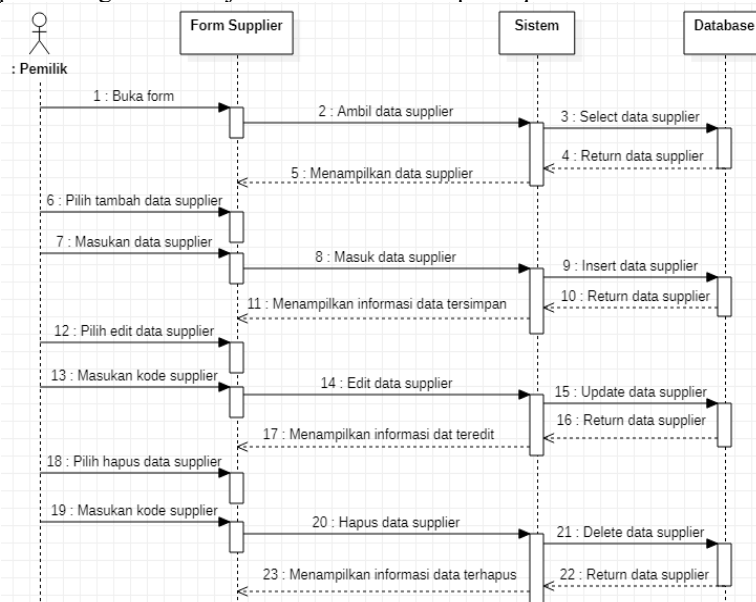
: Pemilik

Form Supplier

Sistem

Database

1 : Buka form

2 : Ambil data supplier

3 : Select data supplier

4 : Return data supplier

5 : Menampilkan data supplier

6 : Pilih tambah data supplier

7 : Masukan data supplier

8 : Masuk data supplier

9 : Insert data supplier

10 : Return data supplier

11 : Menampilkan informasi data tersimpan

12 : Pilih edit data supplier

13 : Masukan kode supplier

14 : Edit data supplier

15 : Update data supplier

16 : Return data supplier

17 : Menampilkan informasi dat teredit

18 : Pilih hapus data supplier

19 : Masukan kode supplier

20 : Hapus data supplier

21 : Delete data supplier

22 : Return data supplier

23 : Menampilkan informasi data terhapus